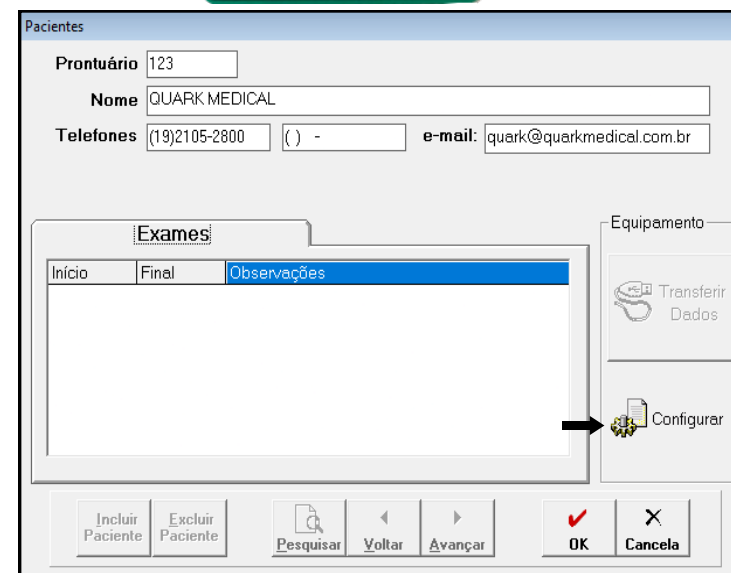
Pacientes

Prontuário 123

Nome QUARK MEDICAL

Telefones (19)2105-2800 ( ) -

e-mail: quark@quarkmedical.com.br

Exames

| Início | Final | Observações |
|---|---|---|

Equipamento

Transferir Dados

Configurar

Incluir Paciente

Excluir Paciente

Pesquisar

Voltar

Avançar

OK

Cancela